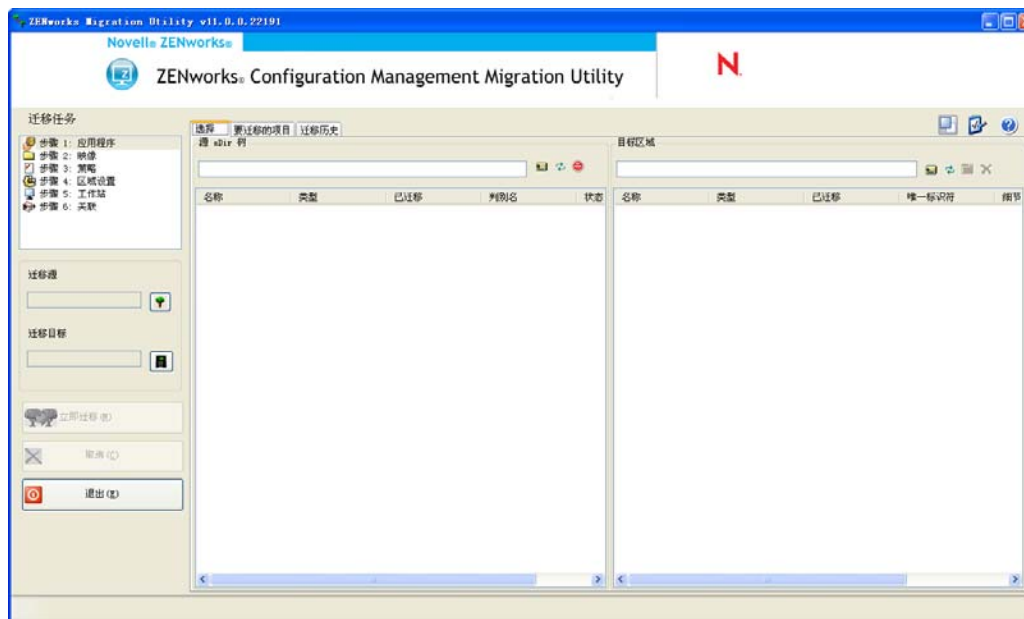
ZENworks Migration Utility v11.0.0.22191

Novell® ZENworks®

ZENworks® Configuration Management Migration Utility

N.

迁移任务

步骤 1: 应用程序
步骤 2: 映像
步骤 3: 策略
步骤 4: 区域设置
步骤 5: 工作站
步骤 6: 关联

迁移源

迁移目标

立即迁移 (M)

取消 (C)

退出 (X)

选择 | 要迁移的项目 | 迁移历史

源 eDir 树

| 名称 | 类型 | 已迁移 | 判别名 | 状态 |
|---|---|---|---|---|

目标区域

| 名称 | 类型 | 已迁移 | 唯一标识符 | 细节 |
|---|---|---|---|---|